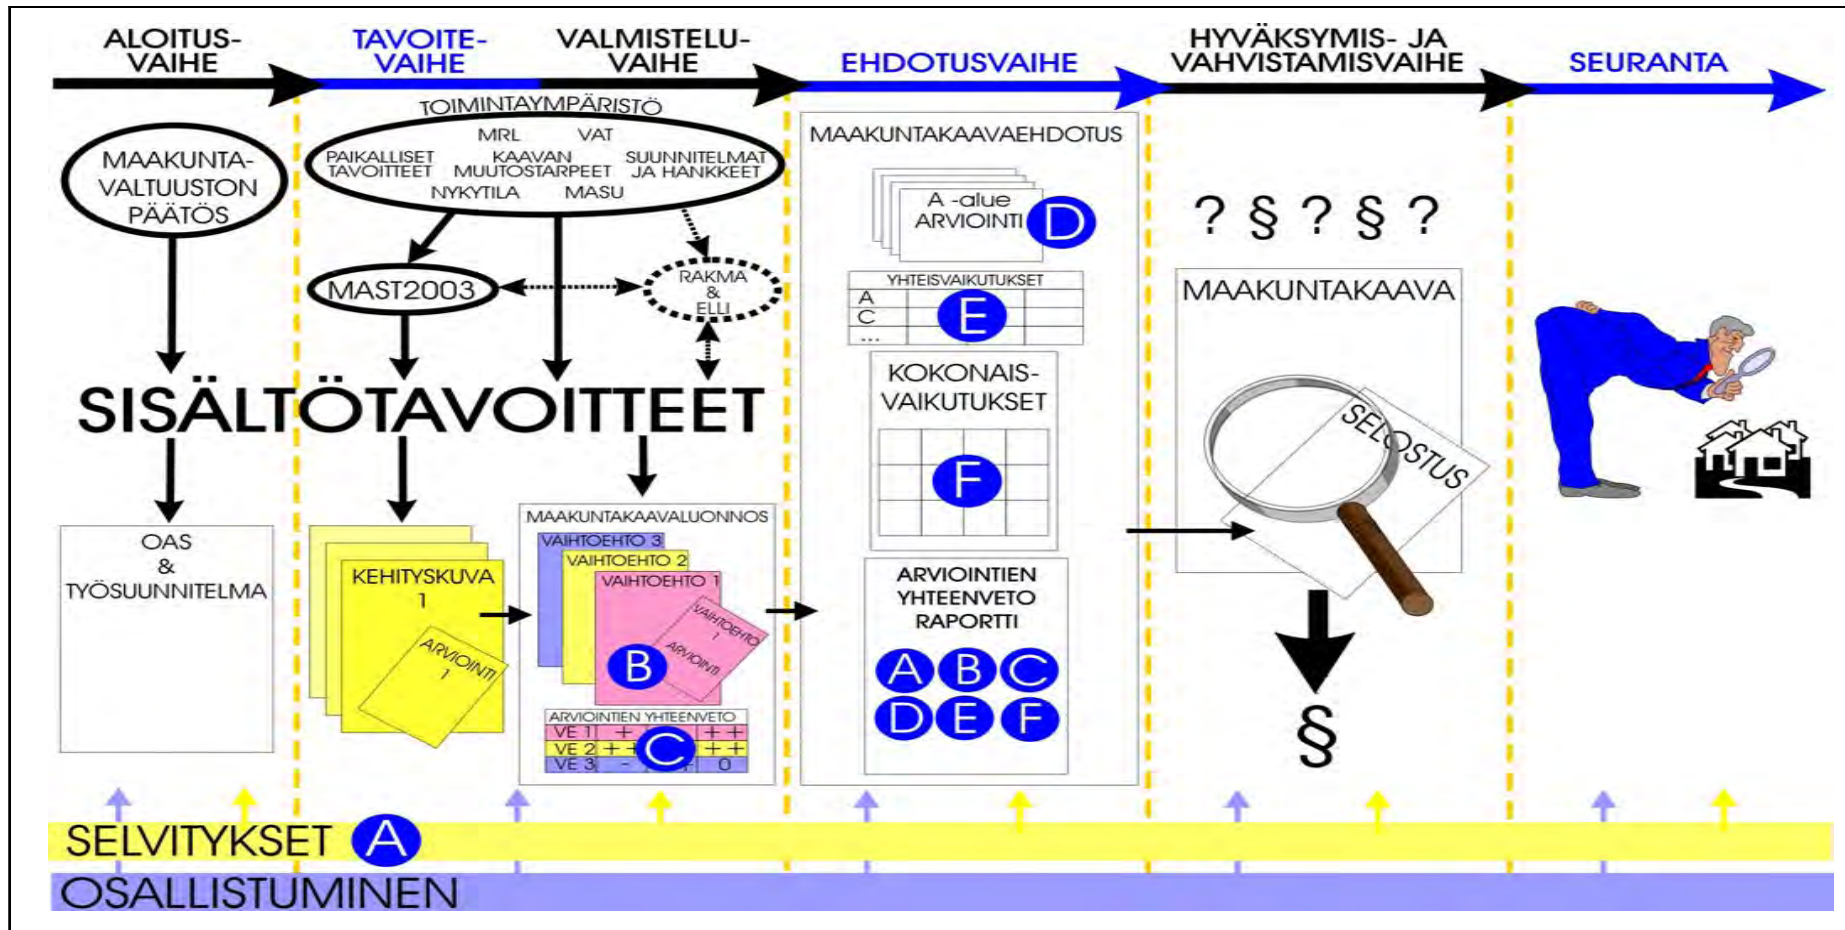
ALOITUSVAIHE

TAVOITEVAIHE

VALMISTELUVAIHE

EHDOTUSVAIHE

HYVÄKSYMIS- JA VAHVISTAMISVAIHE

SEURANTA

MAAKUNTAVALTUUSTON PÄÄTÖS

TOIMINTAYMPÄRISTÖ

MRL

VAT

PAIKALLISET TAVOITTEET

KAAVAN MUUTOSTARPEET

SUUNNITELMAT JA HANKKEET

NYKYTILA

MASU

MAST2003

RAKMA & ELLI

SISÄLTÖTAVOITTEET

OAS & TYÖSUUNNITELMA

KEHITYSKUVA 1

ARVIOINTI 1

MAAKUNTAKAAVALUONNOS

VAIHTOEHTO 3

VAIHTOEHTO 2

VAIHTOEHTO 1

VAIHTOEHTO 1

ARVIOINTI

B

ARVIOINTIEN YHTEENVETO

| VE 1 | + | | + + |
|---|---|---|---|
| VE 2 | + + | | + + |
| VE 3 | - | | 0 |

C

MAAKUNTAKAAVAEHDOTUS

A -alue ARVIOINTI

D

YHTEISVAIKUTUKSET

A
C
...

E

KOKONAISVAIKUTUKSET

F

ARVIOINTIEN YHTEENVETO RAPORTTI

A B C
D E F

? § ? § ?

MAAKUNTAKAAVA

SELOSTUS

§

SELVITYKSET A

OSALLISTUMINEN